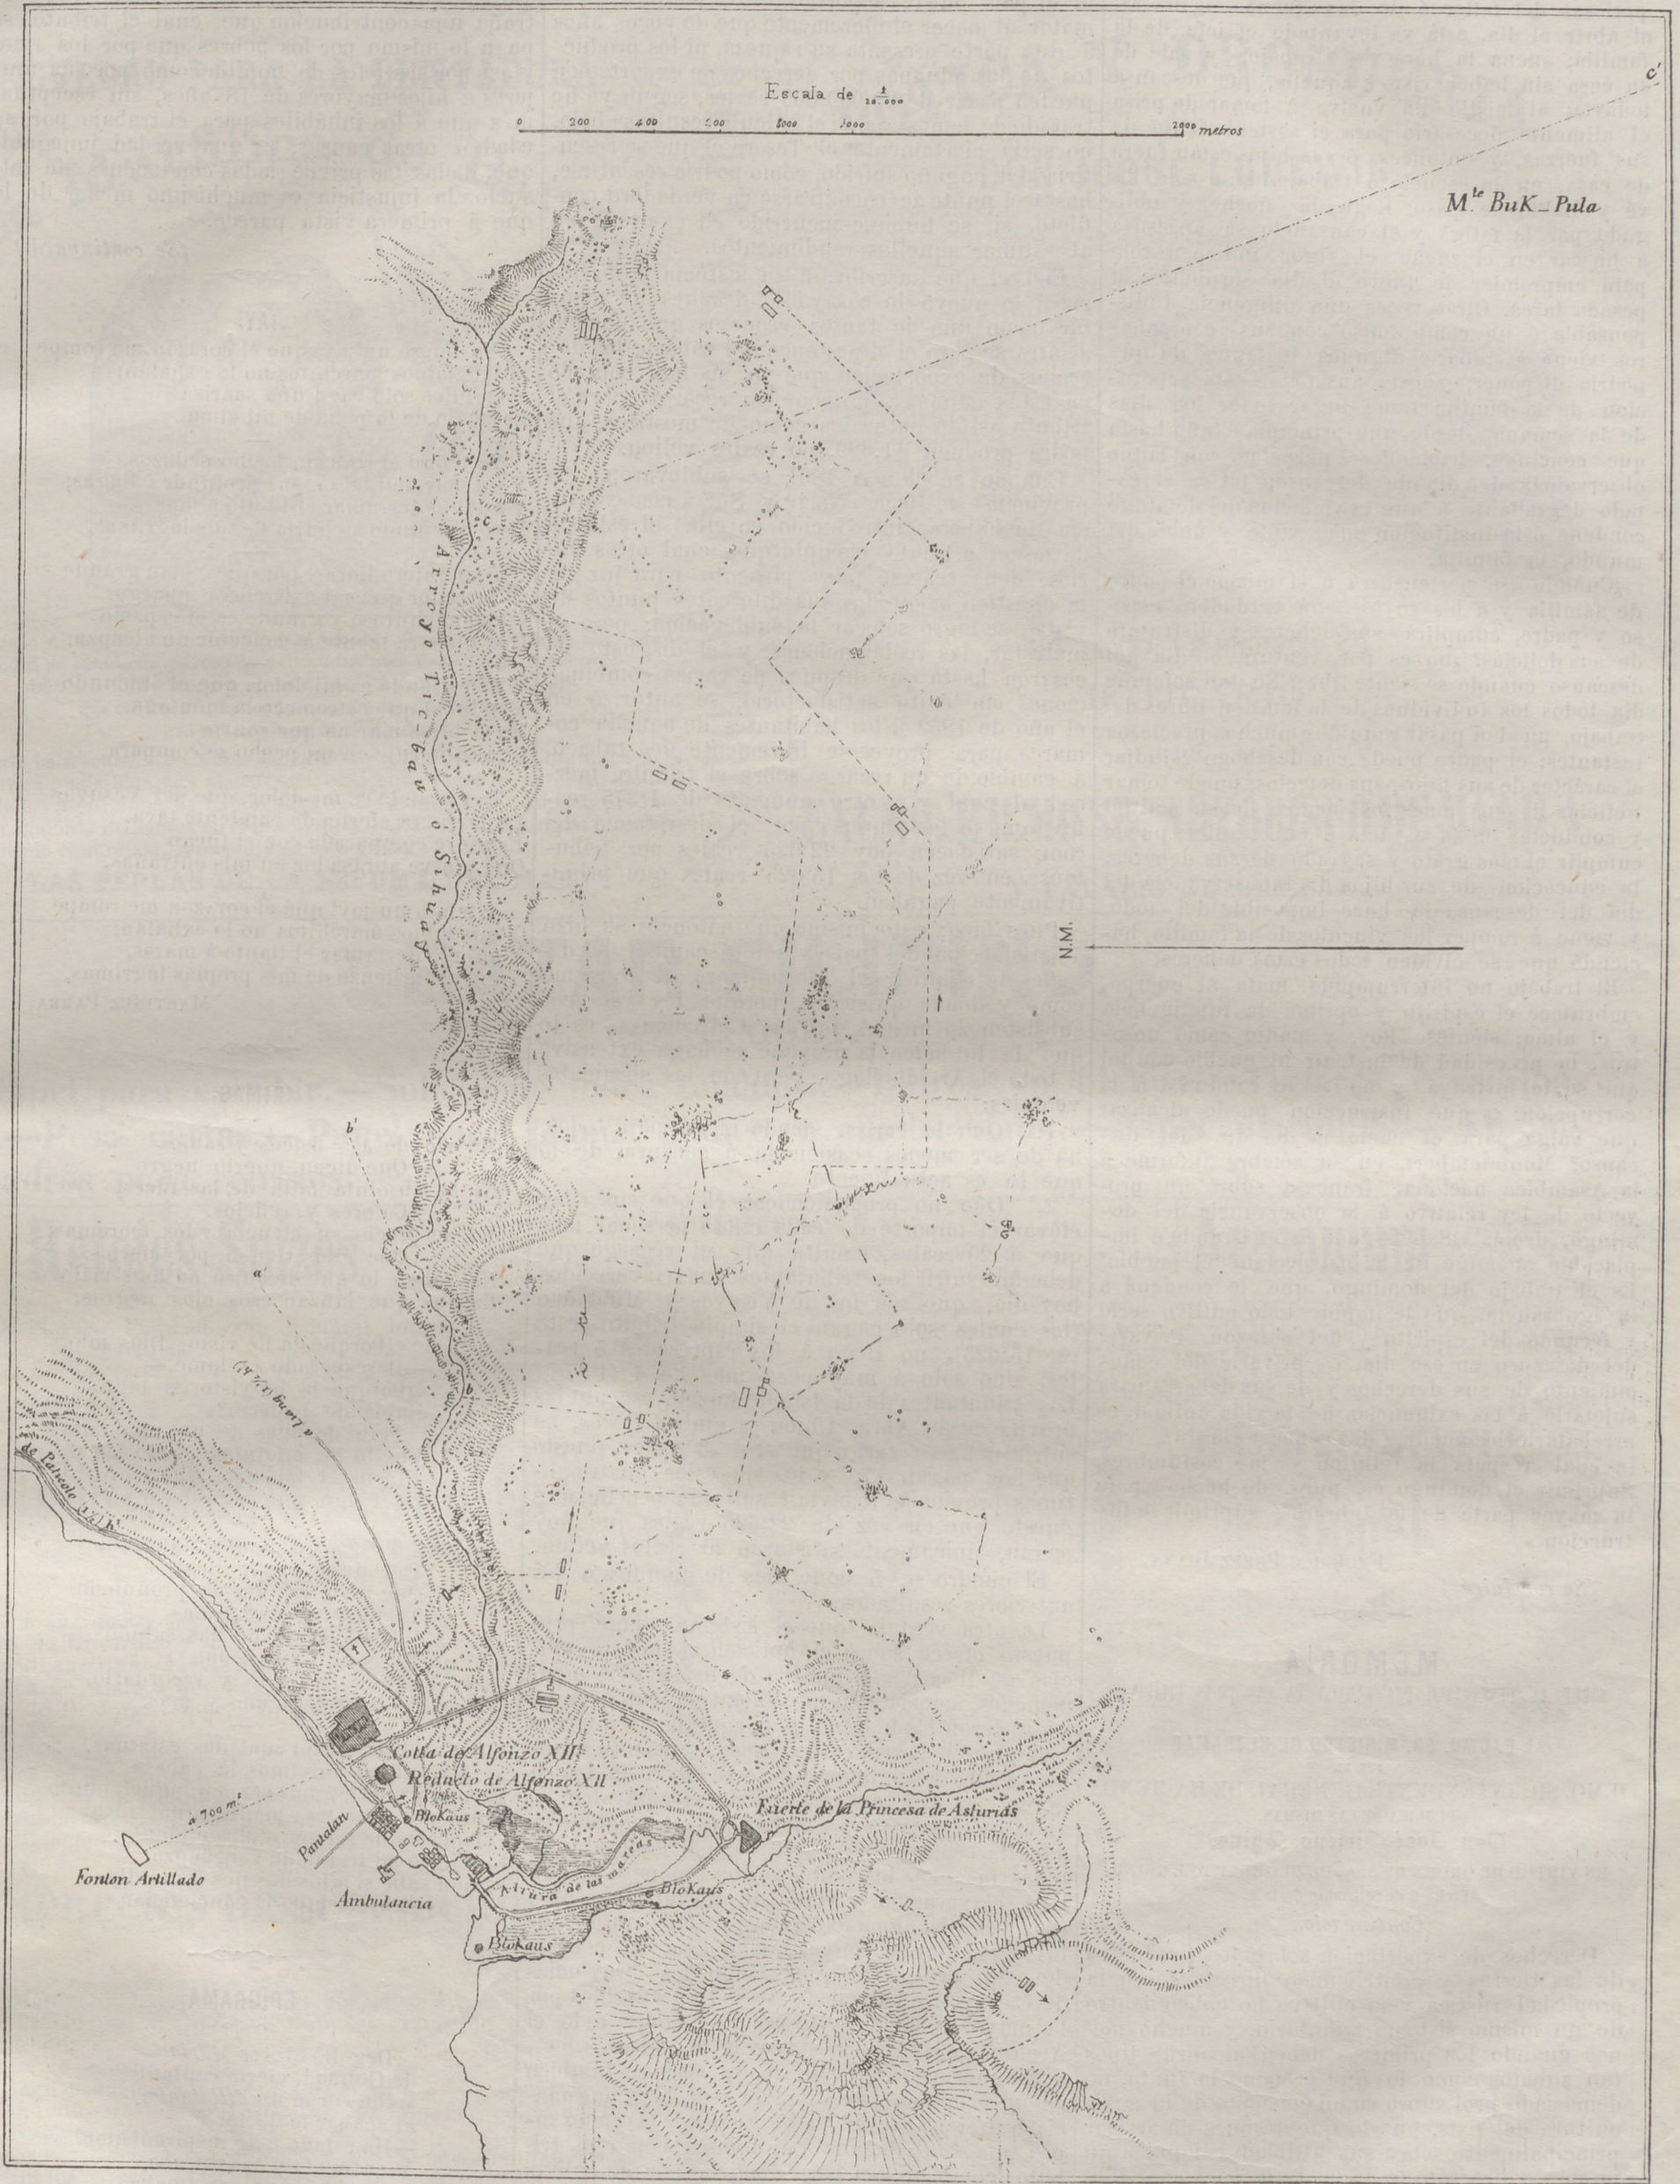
Escala de $\frac{1}{20.000}$

200 400 600 800 1000 2000 metros

c'

M.te BuK – Pula

Arroyo de Tichau o Sihuay

N.M.

b'

a'

a Lanuj (12 k)

de Patrole (15 k)

Cotta de Alfonzo XII

Reducto de Alfonzo XII

a 700 m.s

Blokaus

Pantalan

Fonton Artillado

Ambulancia

Altura de las mareas

Blokaus

Blokaus

Fuerte de la Princesa de Asturias